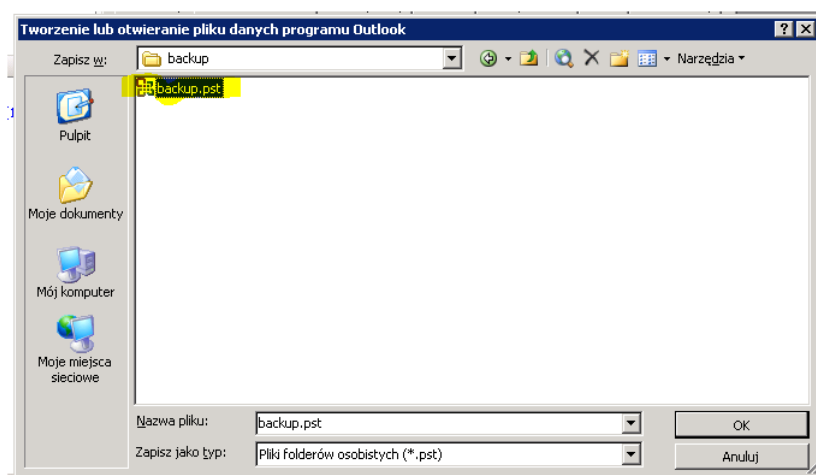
Tworzenie lub otwieranie pliku danych programu Outlook

? X

Zapisz w: backup

Narzędzia

backup.pst

Pulpit

Moje dokumenty

Mój komputer

Moje miejsca sieciowe

Nazwa pliku: backup.pst

Zapisz jako typ: Pliki folderów osobistych (*.pst)

OK

Anuluj